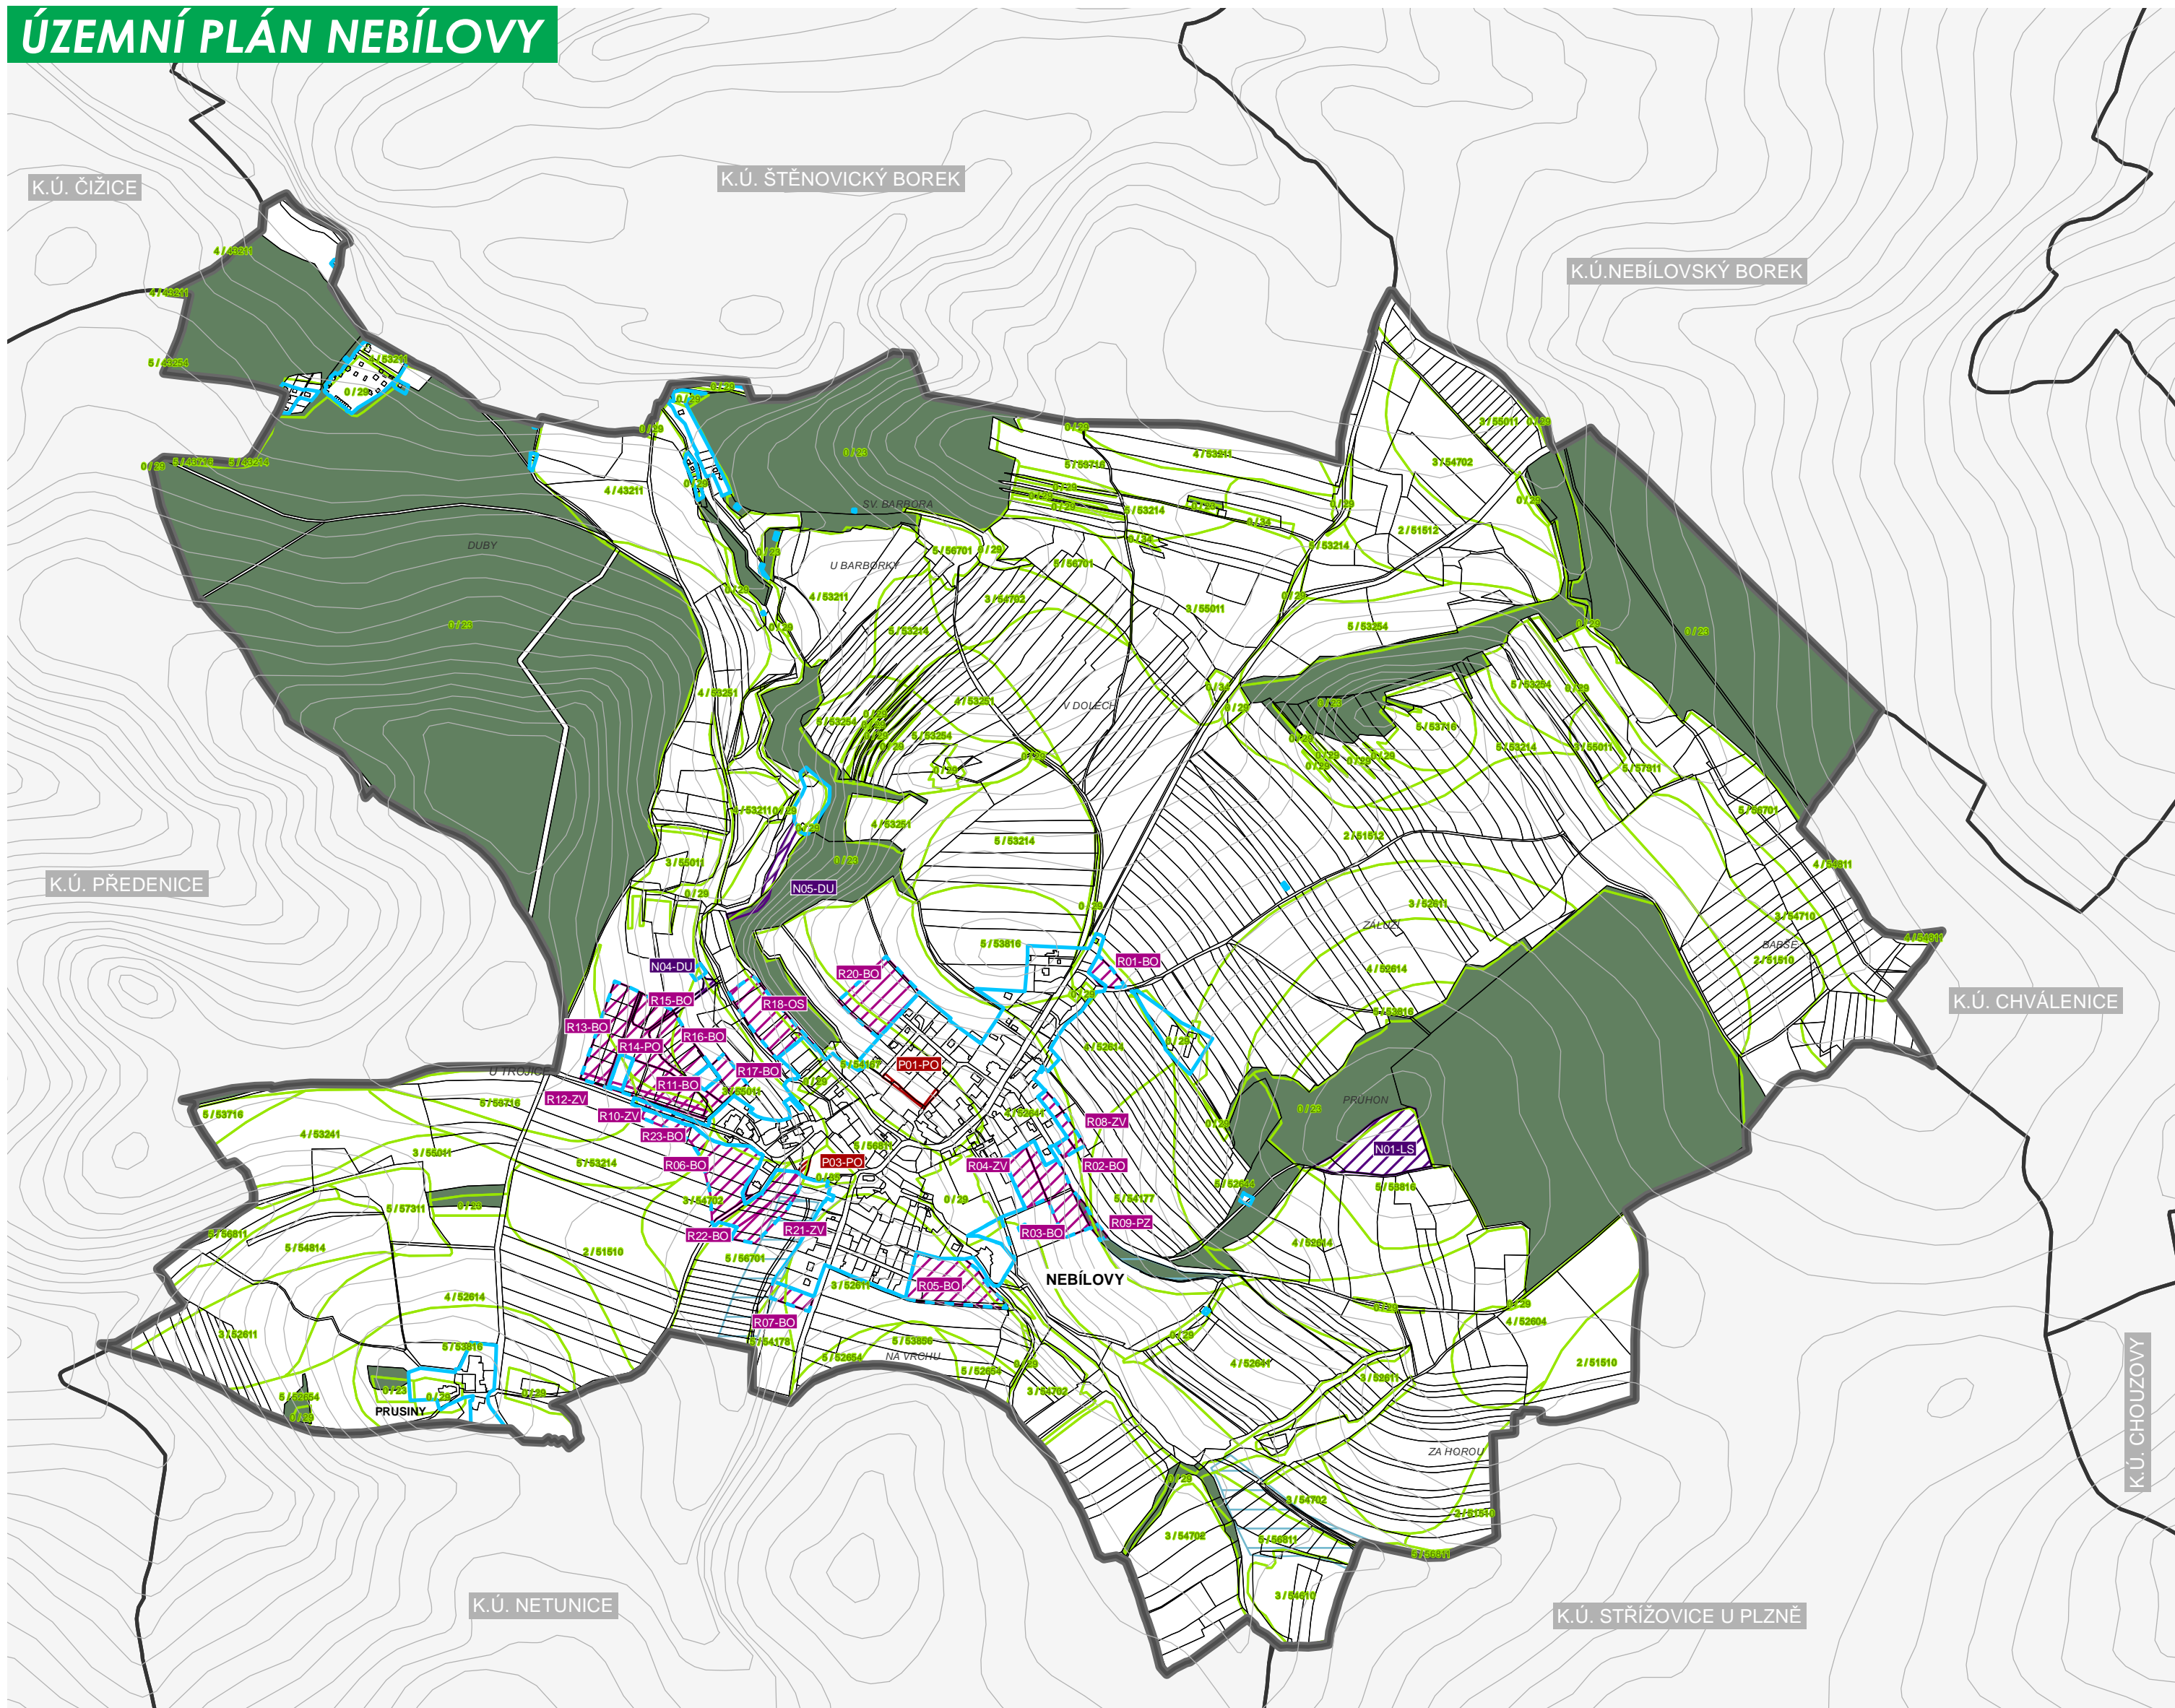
ÚZEMNÍ PLÁN NEBÍLOVY

K.Ú. ČIŽICE

K.Ú. ŠTĚNOVICKÝ BOREK

K.Ú.NEBÍLOVSKÝ BOREK

K.Ú. PŘEDENICE

K.Ú. CHVÁLENICE

K.Ú. CHOUZOVY

K.Ú. NETUNICE

K.Ú. STŘÍŽOVICE U PLZNĚ

DUBY

SV. BARBORA

U BARBORKY

V DOLECH

ZÁLUŽÍ

BARSE

PRUHON

U TROJICE

NA VRCHU

ZA HOROU

NEBÍLOVY

PRUSINY

N05-DU

N04-DU

N01-LS

R01-BO

R02-BO

R03-BO

R04-ZV

R05-BO

R06-BO

R07-BO

R08-ZV

R09-PZ

R10-ZV

R11-BO

R12-ZV

R13-BO

R14-PO

R15-BO

R16-BO

R17-BO

R18-OS

R20-BO

R21-ZV

R22-BO

R23-BO

P01-PO

P03-PO

4 / 43211

5 / 53254

0 / 29

4 / 53211

3 / 54702

3 / 55011

2 / 51512

5 / 53214

5 / 56701

4 / 53251

5 / 53716

4 / 53241

5 / 57311

5 / 54814

2 / 51510

4 / 52614

3 / 52611

5 / 53816

4 / 52604

3 / 54710

4 / 54611

5 / 54177

5 / 53856

5 / 52654

3 / 54708